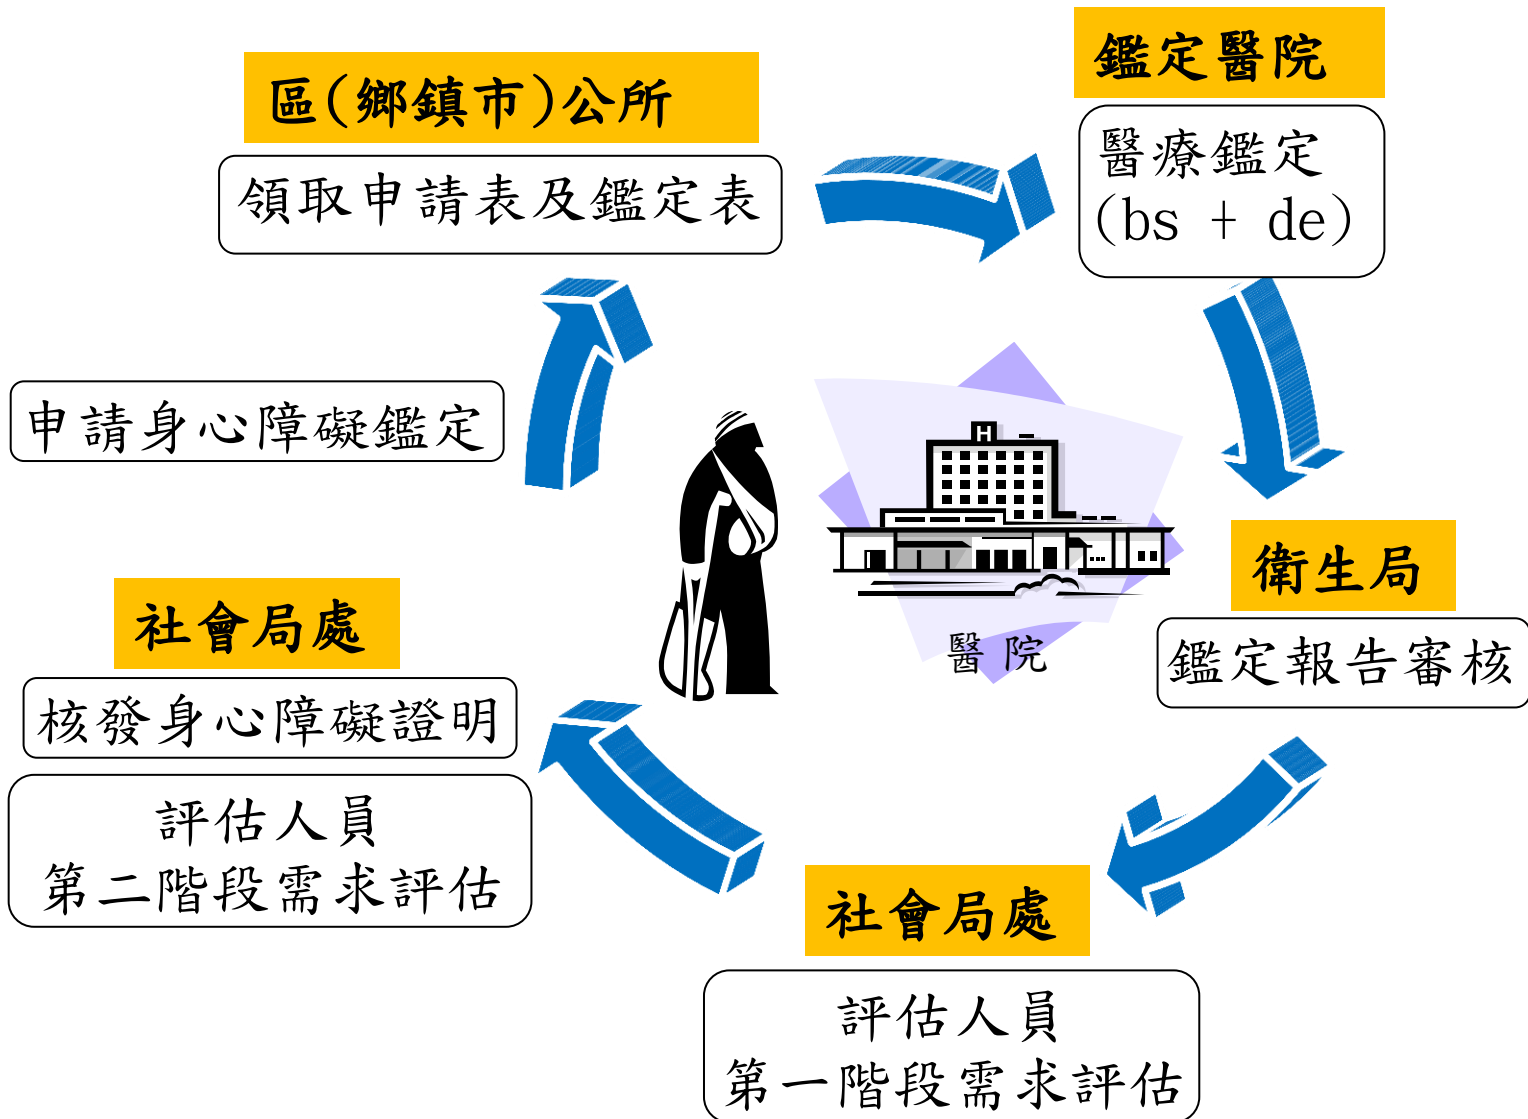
申請身心障礙鑑定

區(鄉鎮市)公所

領取申請表及鑑定表

鑑定醫院

醫療鑑定
(bs + de)

H

醫 院

衛生局

鑑定報告審核

社會局處

評估人員
第一階段需求評估

社會局處

核發身心障礙證明

評估人員
第二階段需求評估